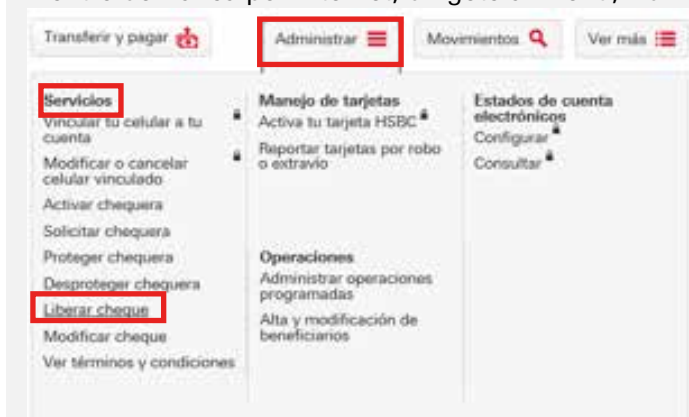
Transferir y pagar

Administrar

Movimientos

Ver más

Servicios
Vincular tu celular a tu cuenta
Modificar o cancelar celular vinculado
Activar chequera
Solicitar chequera
Proteger chequera
Desproteger chequera
Liberar cheque
Modificar cheque
Ver términos y condiciones

Manejo de tarjetas
Activa tu tarjeta HSBC
Reportar tarjetas por robo o extravío

Operaciones
Administrar operaciones programadas
Alta y modificación de beneficiarios

Estados de cuenta electrónicos
Configurar
Consultar